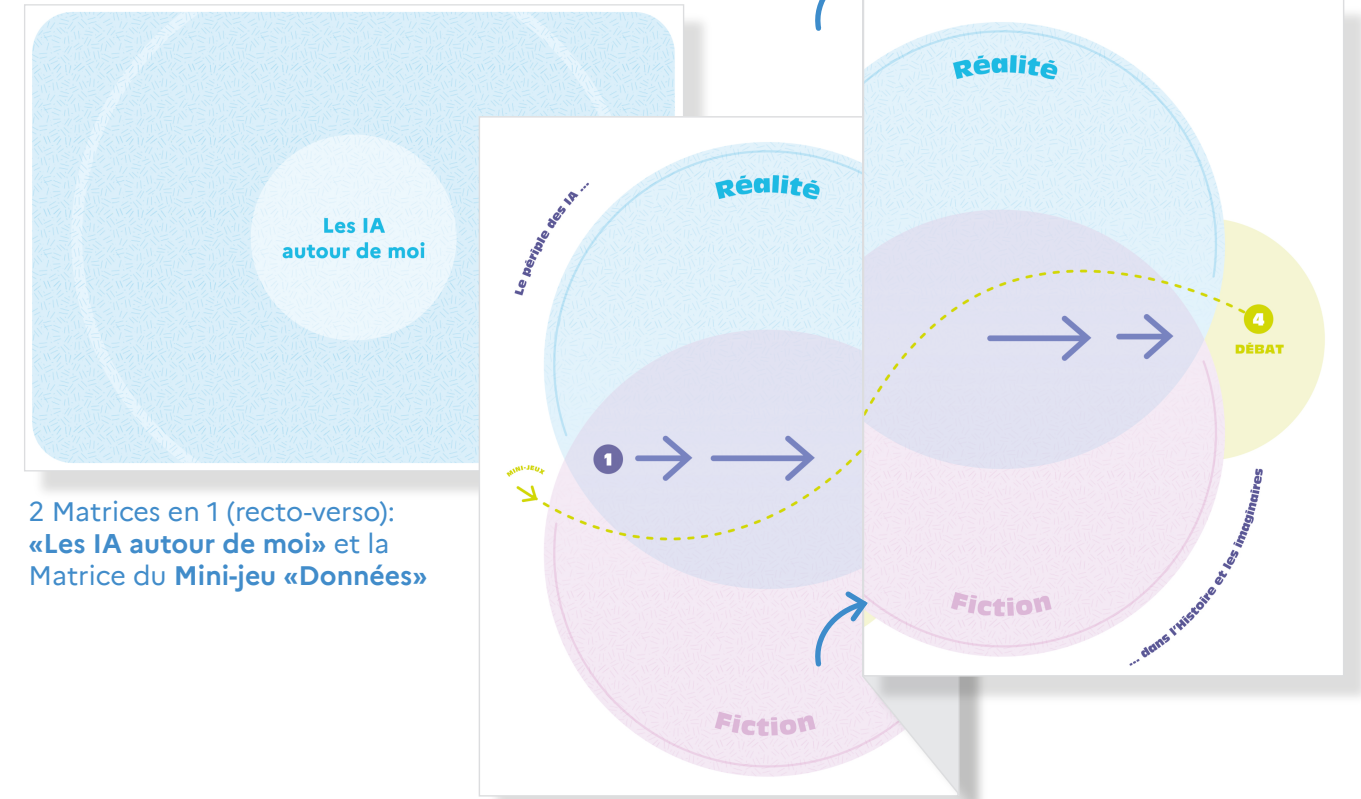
Les IA autour de moi

2 Matrices en 1 (recto-verso): «Les IA autour de moi» et la Matrice du Mini-jeu «Données»

Le périple des IA ...

Réalité

MINI-JEUX

1

Fiction

Réalité

4

DÉBAT

Fiction

... dans l'Histoire et les imaginaires